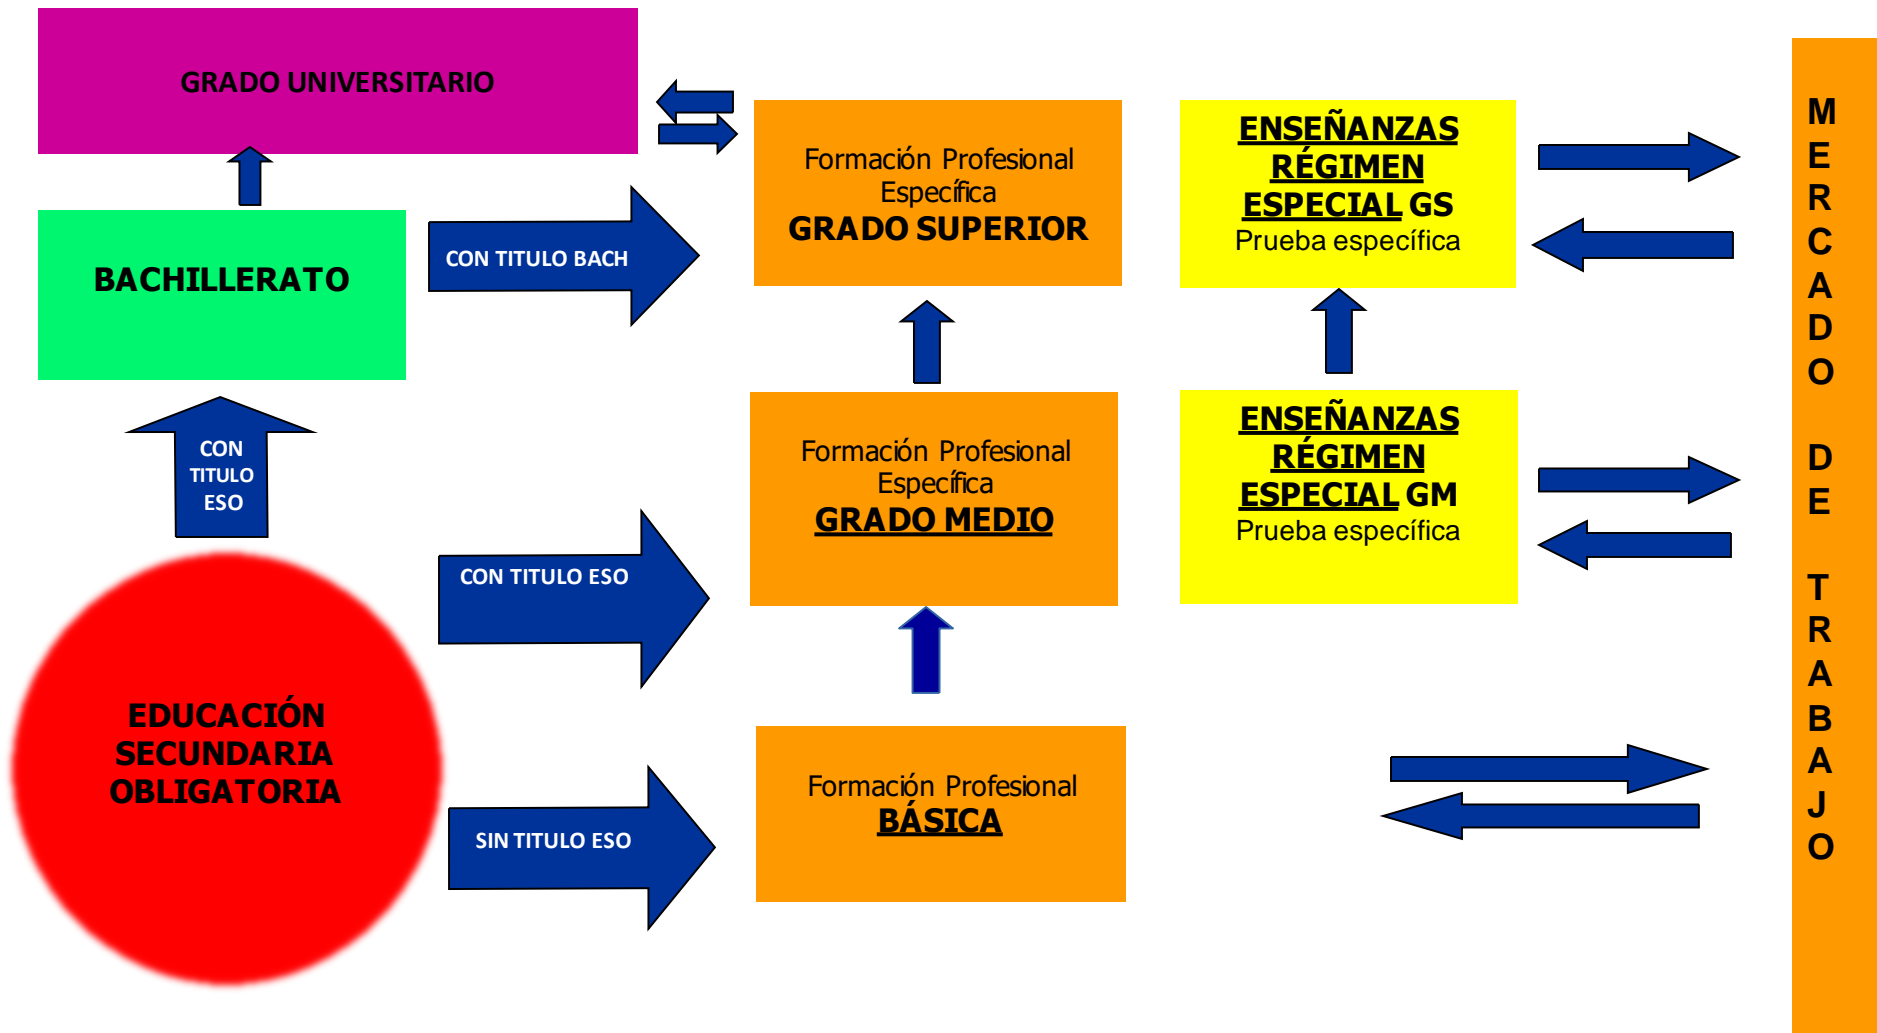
GRADO UNIVERSITARIO

BACHILLERATO

CON TITULO BACH

Formación Profesional Específica
GRADO SUPERIOR

ENSEÑANZAS RÉGIMEN ESPECIAL GS
Prueba específica

MERCADO DE TRABAJO

CON TITULO ESO

Formación Profesional Específica
GRADO MEDIO

ENSEÑANZAS RÉGIMEN ESPECIAL GM
Prueba específica

CON TITULO ESO

EDUCACIÓN SECUNDARIA OBLIGATORIA

SIN TITULO ESO

Formación Profesional
BÁSICA